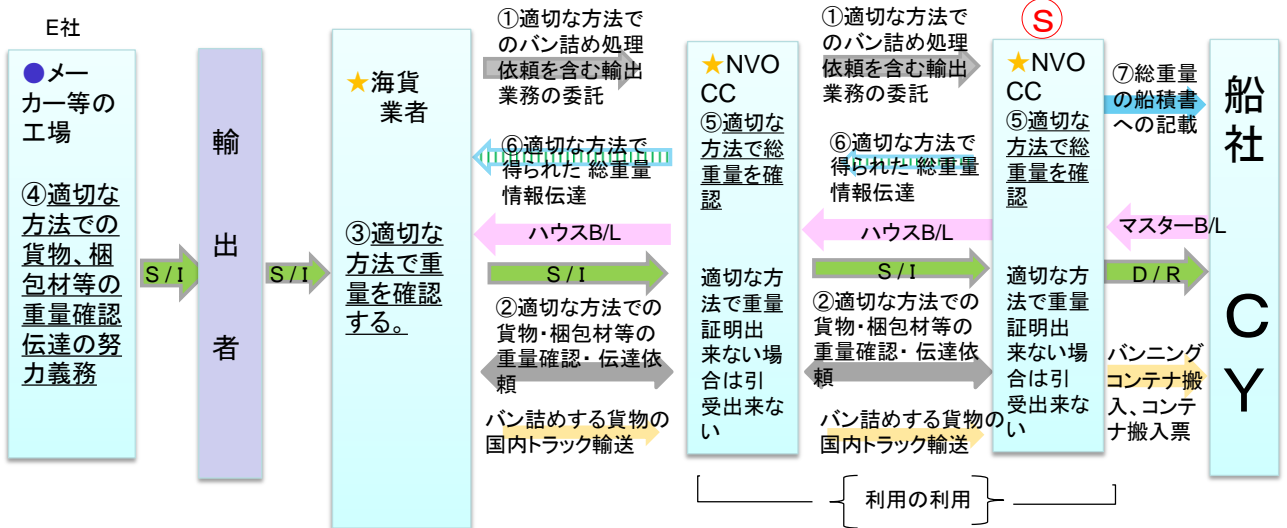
E社

●メーカー等の工場

④適切な方法での貨物、梱包材等の重量確認伝達の努力義務

S / I

輸出者

S / I

★海貨業者

③適切な方法で重量を確認する。

①適切な方法でのバン詰め処理依頼を含む輸出業務の委託

⑥適切な方法で得られた 総重量情報伝達

ハウスB/L

S / I

②適切な方法での貨物・梱包材等の重量確認・ 伝達依頼

バン詰めする貨物の国内トラック輸送

★NVOCC

⑤適切な方法で総重量を確認

適切な方法で重量証明出来ない場合は引受出来ない

①適切な方法でのバン詰め処理依頼を含む輸出業務の委託

⑥適切な方法で得られた 総重量情報伝達

ハウスB/L

S / I

②適切な方法での貨物・梱包材等の重量確認・ 伝達依頼

バン詰めする貨物の国内トラック輸送

Ⓢ

★NVOCC

⑤適切な方法で総重量を確認

適切な方法で重量証明出来ない場合は引受出来ない

⑦総重量の船積書への記載

マスターB/L

D / R

バンニングコンテナ搬入、コンテナ搬入票

船社

CY

利用の利用